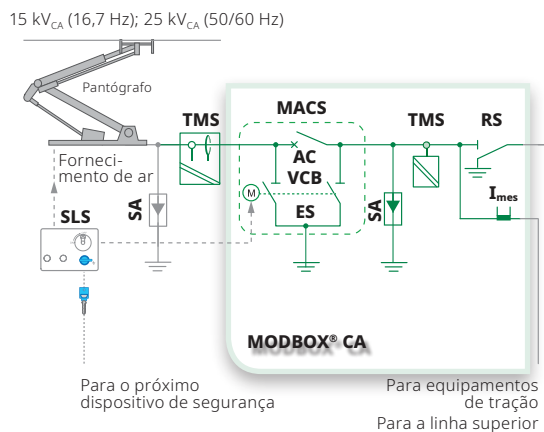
15 kV$_{CA}$ (16,7 Hz); 25 kV$_{CA}$ (50/60 Hz)

Pantógrafo

Fornecimento de ar

SLS

SA

TMS

MACS

AC

VCB

M

ES

SA

TMS

RS

I$_{mes}$

MODBOX® CA

Para o próximo dispositivo de segurança

Para equipamentos de tração

Para a linha superior